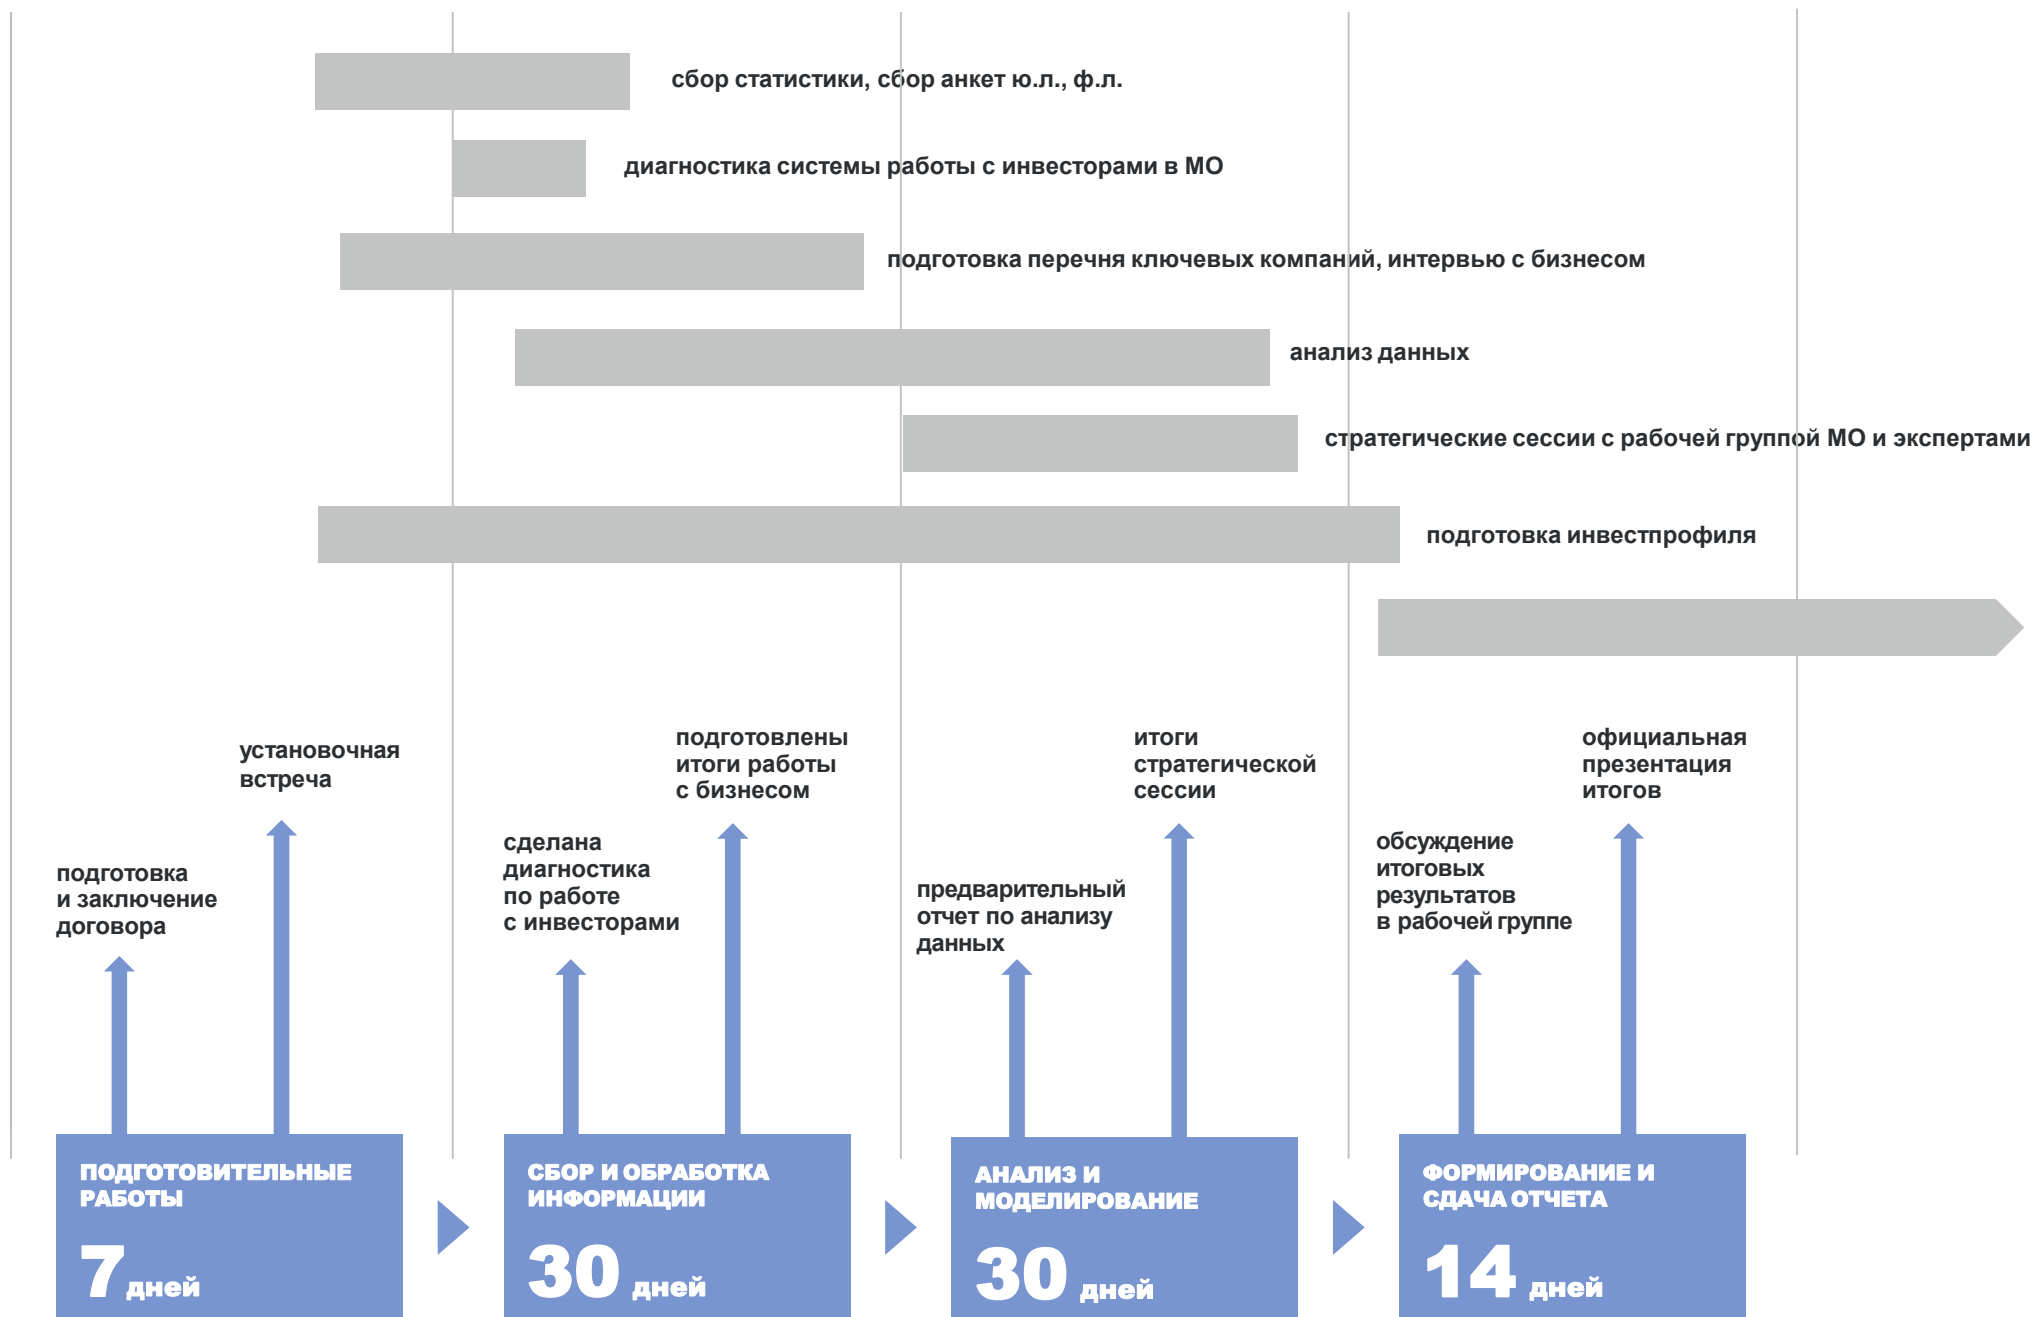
сбор статистики, сбор анкет ю.л., ф.л.

диагностика системы работы с инвесторами в МО

подготовка перечня ключевых компаний, интервью с бизнесом

анализ данных

стратегические сессии с рабочей группой МО и экспертами

подготовка инвестпрофиля

установочная встреча

подготовка и заключение договора

подготовлены итоги работы с бизнесом

сделана диагностика по работе с инвесторами

итоги стратегической сессии

предварительный отчет по анализу данных

официальная презентация итогов

обсуждение итоговых результатов в рабочей группе

ПОДГОТОВИТЕЛЬНЫЕ РАБОТЫ

7 дней

СБОР И ОБРАБОТКА ИНФОРМАЦИИ

30 дней

АНАЛИЗ И МОДЕЛИРОВАНИЕ

30 дней

ФОРМИРОВАНИЕ И СДАЧА ОТЧЕТА

14 дней